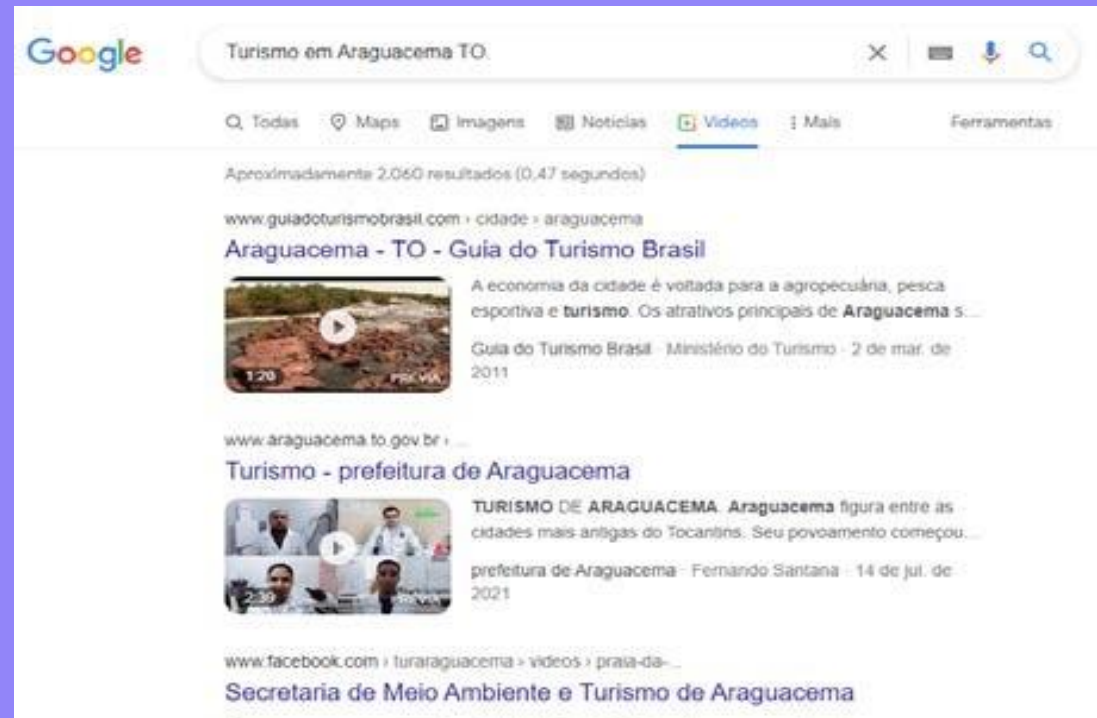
Google

Turismo em Araguacema TO

Todas Maps Imagens Notícias Vídeos Mais Ferramentas

Aproximadamente 2.060 resultados (0,47 segundos)

www.guiadoturismobrasil.com › cidade › araguacema

Araguacema - TO - Guia do Turismo Brasil

1:20 PREVIEW

A economia da cidade é voltada para a agropecuária, pesca esportiva e turismo. Os atrativos principais de Araguacema s...

Guia do Turismo Brasil · Ministério do Turismo · 2 de mar. de 2011

www.araguacema.to.gov.br › ...

Turismo - prefeitura de Araguacema

2:39 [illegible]

TURISMO DE ARAGUACEMA. Araguacema figura entre as cidades mais antigas do Tocantins. Seu povoamento começou...

prefeitura de Araguacema · Fernando Santana · 14 de jul. de 2021

www.facebook.com › turaraguacema › videos › praia-da-...

Secretaria de Meio Ambiente e Turismo de Araguacema